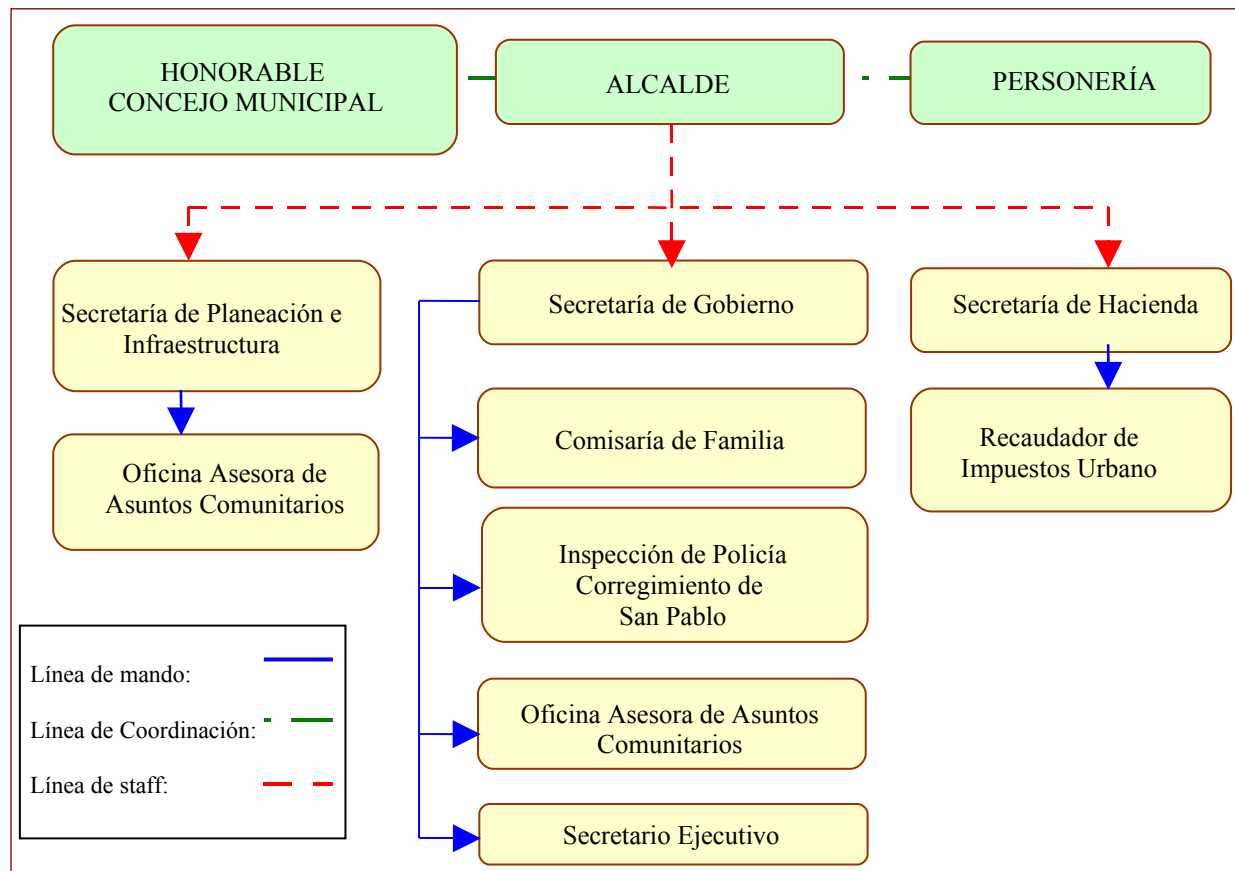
HONORABLE CONCEJO MUNICIPAL

ALCALDE

PERSONERÍA

Secretaría de Planeación e Infraestructura

Oficina Asesora de Asuntos Comunitarios

Secretaría de Gobierno

Comisaría de Familia

Inspección de Policía Corregimiento de San Pablo

Oficina Asesora de Asuntos Comunitarios

Secretario Ejecutivo

Secretaría de Hacienda

Recaudador de Impuestos Urbano

Línea de mando:

Línea de Coordinación:

Línea de staff: